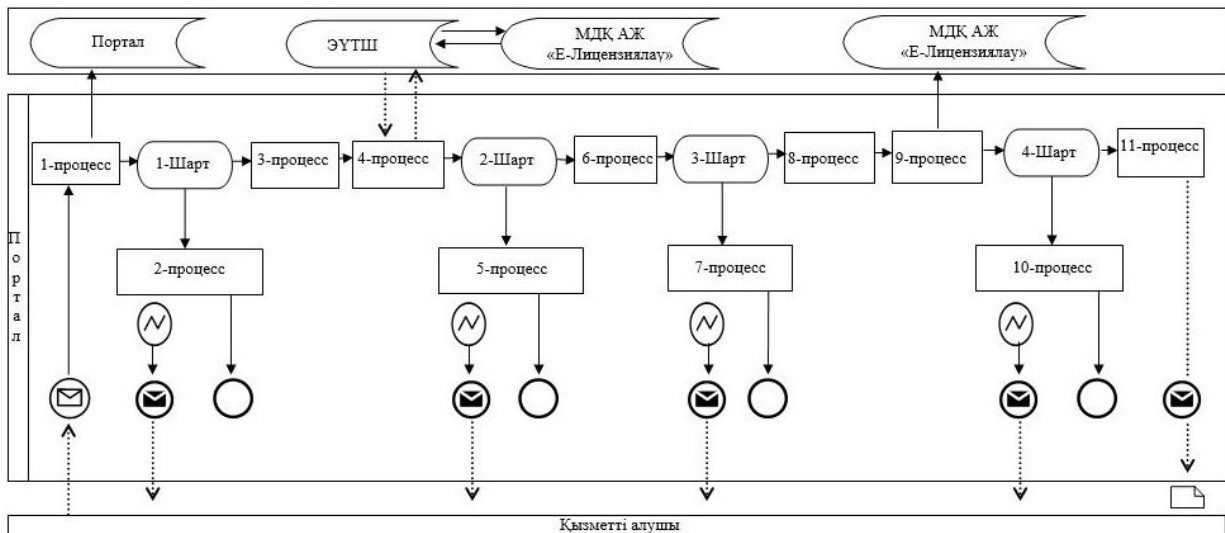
Портал

ЭҮТШ

МДҚ АЖ «Е-Лицензиялау»

МДҚ АЖ «Е-Лицензиялау»

Портал

1-процесс

1-Шарт

3-процесс

4-процесс

2-Шарт

6-процесс

3-Шарт

8-процесс

9-процесс

4-Шарт

11-процесс

2-процесс

5-процесс

7-процесс

10-процесс

Қызметті алушы